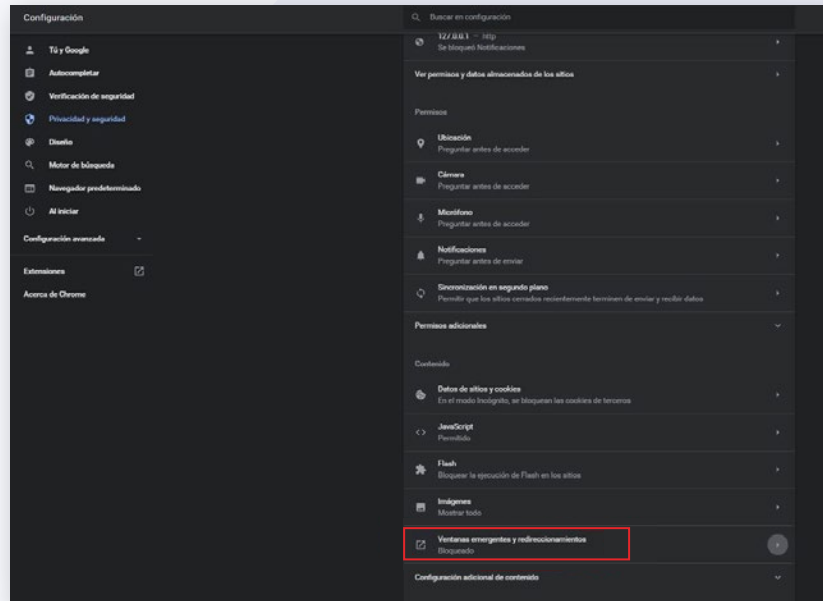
Configuración

Buscar en configuración

Tú y Google
Autocompletar
Verificación de seguridad
Privacidad y seguridad
Diseño
Motor de búsqueda
Navegador predeterminado
Al iniciar

Configuración avanzada

Extensiones

Acerca de Chrome

127.0.0.1 - http
Se bloqueó Notificaciones

Ver permisos y datos almacenados de los sitios

Permisos

Ubicación
Preguntar antes de acceder

Cámara
Preguntar antes de acceder

Micrófono
Preguntar antes de acceder

Notificaciones
Preguntar antes de enviar

Sincronización en segundo plano
Permitir que los sitios cerrados recientemente terminen de enviar y recibir datos

Permisos adicionales

Contenido

Datos de sitios y cookies
En el modo Incógnito, se bloquean las cookies de terceros

JavaScript
Permitido

Flash
Bloquear la ejecución de Flash en los sitios

Imágenes
Mostrar todo

Ventanas emergentes y redireccionamientos
Bloqueado

Configuración adicional de contenido